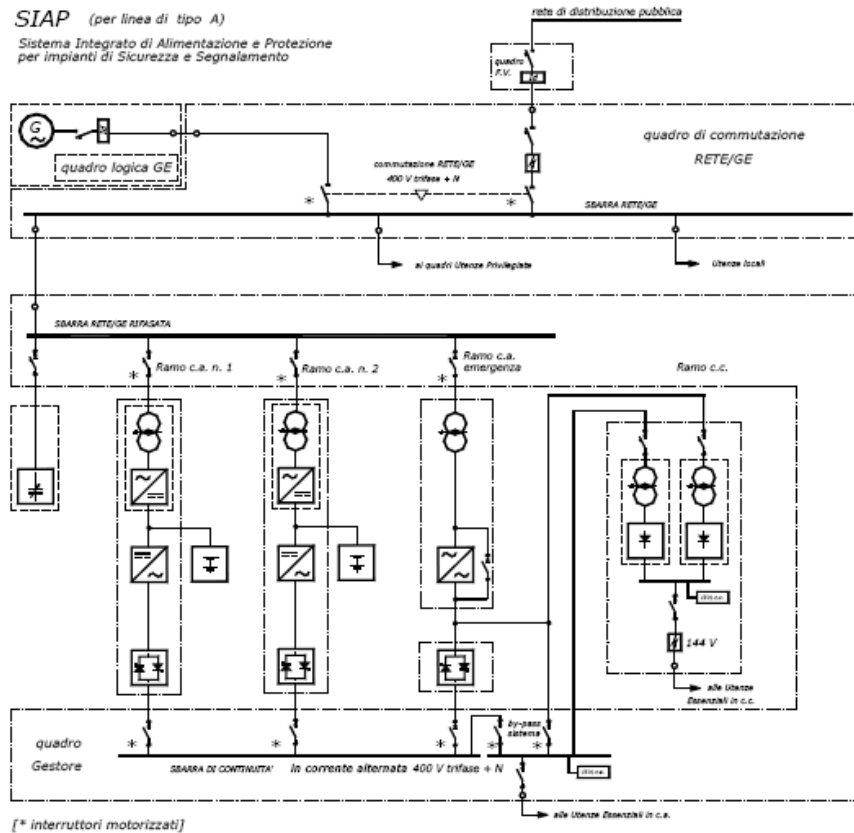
SIAP (per linea di tipo A)

Sistema Integrato di Alimentazione e Protezione per impianti di Sicurezza e Segnalamento

rete di distribuzione pubblica

quadro F.V.

G

quadro logica GE

quadro di commutazione RETE/GE

commutazione RETE/GE 400 V trifase + N

*

*

SBARRA RETE/GE

ai quadri Utenze Privilegiate

Utenze locali

SBARRA RETE/GE RIFASATA

Ramo c.a. n. 1

Ramo c.a. n. 2

Ramo c.a. emergenza

Ramo c.c.

*

*

*

144 V

alle Utenze Essenziali in c.c.

quadro Gestore

by-pass sistema

*

*

*

*

*

SBARRA DI CONTINUITA' in corrente alternata 400 V trifase + N

alle Utenze Essenziali in c.a.

[* interruttori motorizzati]